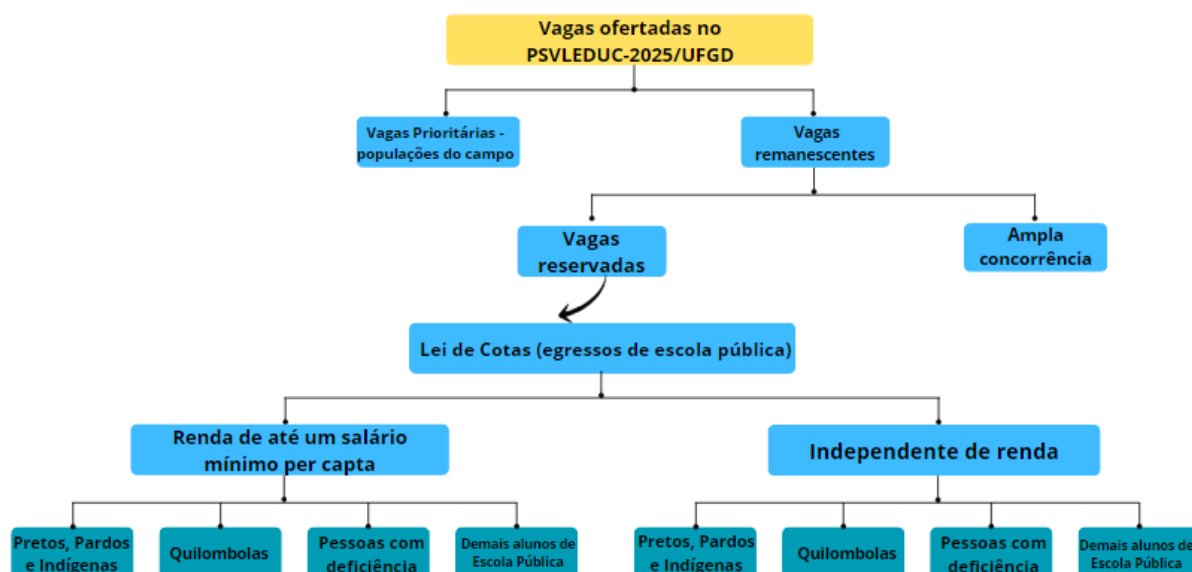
Vagas ofertadas no PSVLEDUC-2025/UFGD

Vagas Prioritárias - populações do campo

Vagas remanescentes

Vagas reservadas

Ampla concorrência

Lei de Cotas (egressos de escola pública)

Renda de até um salário mínimo per capta

Independente de renda

Pretos, Pardos e Indígenas

Quilombolas

Pessoas com deficiência

Demais alunos de Escola Pública

Pretos, Pardos e Indígenas

Quilombolas

Pessoas com deficiência

Demais alunos de Escola Pública